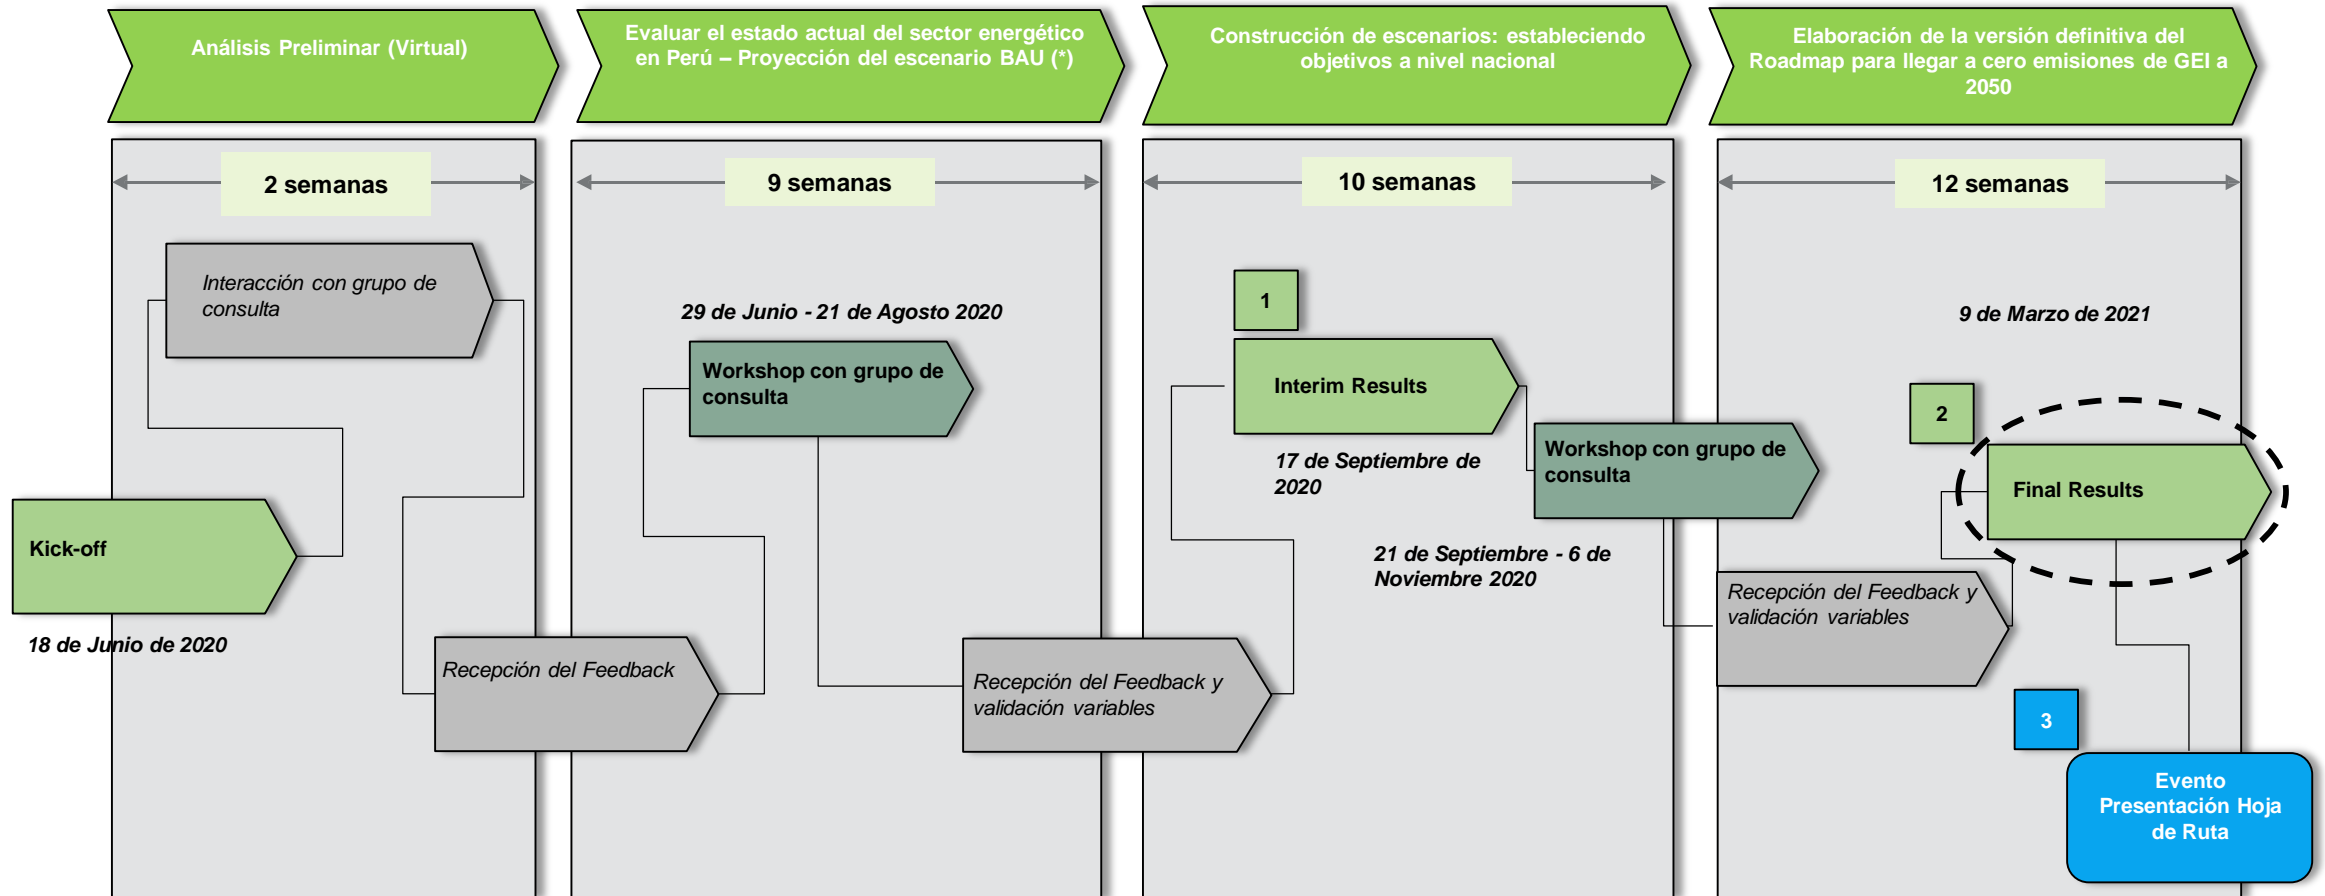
Análisis Preliminar (Virtual)

Evaluar el estado actual del sector energético en Perú – Proyección del escenario BAU (*)

Construcción de escenarios: estableciendo objetivos a nivel nacional

Elaboración de la versión definitiva del Roadmap para llegar a cero emisiones de GEI a 2050

2 semanas

9 semanas

10 semanas

12 semanas

Interacción con grupo de consulta

Kick-off

18 de Junio de 2020

Recepción del Feedback

29 de Junio - 21 de Agosto 2020

Workshop con grupo de consulta

Recepción del Feedback y validación variables

1

Interim Results

17 de Septiembre de 2020

Workshop con grupo de consulta

21 de Septiembre - 6 de Noviembre 2020

9 de Marzo de 2021

2

Final Results

Recepción del Feedback y validación variables

3

Evento Presentación Hoja de Ruta